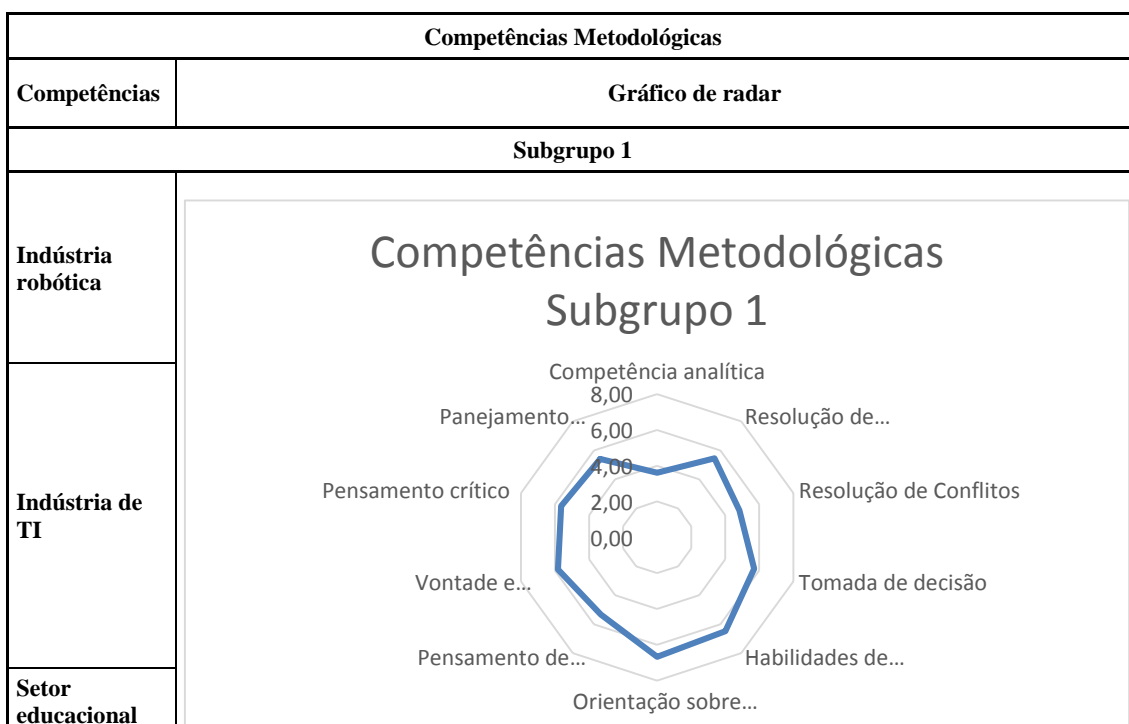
| Competências Metodológicas | |
|---|---|
| Competências | Gráfico de radar |
| Subgrupo 1 | |
| Indústria robótica<br>Indústria de TI<br>Setor educacional | Competências Metodológicas Subgrupo 1<br>Competência analítica<br>8,00<br>6,00<br>4,00<br>2,00<br>0,00<br>Resolução de…<br>Resolução de Conflitos<br>Tomada de decisão<br>Habilidades de…<br>Orientação sobre…<br>Pensamento de…<br>Vontade e…<br>Pensamento crítico<br>Panejamento… |